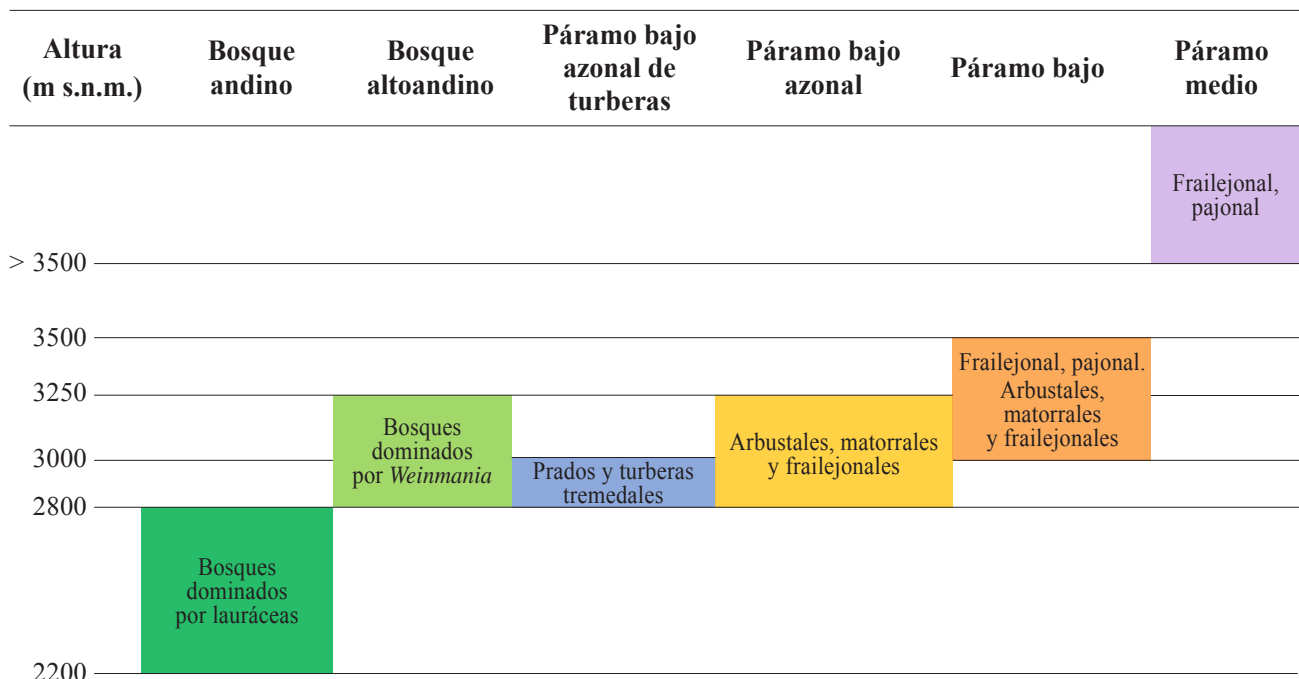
| Altura (m s.n.m.) | Bosque andino | Bosque altoandino | Páramo bajo azonal de turberas | Páramo bajo azonal | Páramo bajo | Páramo medio |
|---|---|---|---|---|---|---|
| > 3500 | | | | | | Frailejonal, pajonal |
| 3500 | | | | | Frailejonal, pajonal. Arbustales, matorrales y frailejonales | |
| 3250 | | Bosques dominados por *Weinmania* | | Arbustales, matorrales y frailejonales | | |
| 3000 | | | Prados y turberas tremedales | | | |
| 2800 | Bosques dominados por lauráceas | | | | | |
| 2200 | | | | | | |